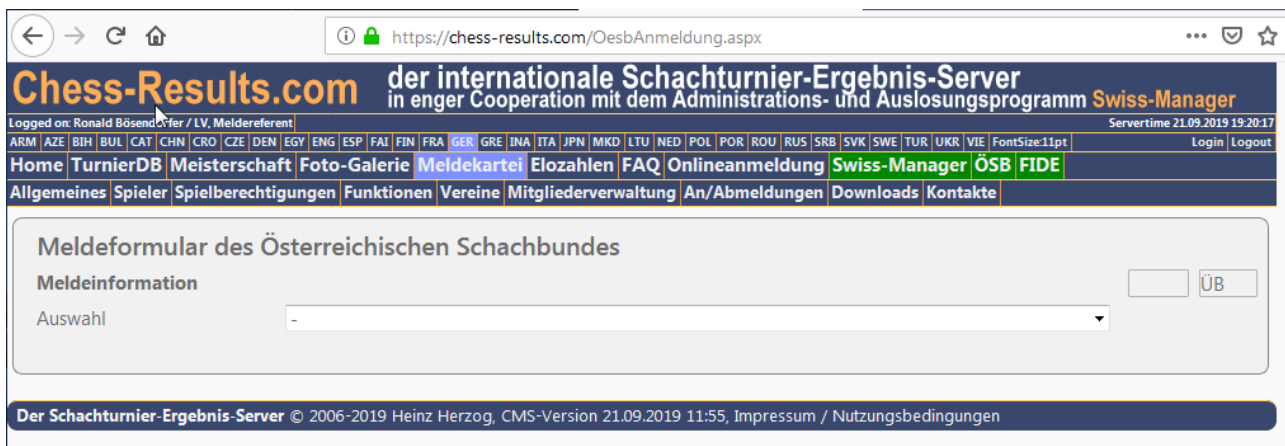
https://chess-results.com/OesbAnmeldung.aspx

Chess-Results.com der internationale Schachturnier-Ergebnis-Server
in enger Cooperation mit dem Administrations- und Auslosungsprogramm Swiss-Manager

Logged on: Ronald Bösend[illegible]fer / LV, Meldereferent Servertime 21.09.2019 19:20:17

ARM AZE BIH BUL CAT CHN CRO CZE DEN EGY ENG ESP FAI FIN FRA GER GRE INA ITA JPN MKD LTU NED POL POR ROU RUS SRB SVK SWE TUR UKR VIE FontSize:11pt Login Logout

Home TurnierDB Meisterschaft Foto-Galerie Meldekartei Elozahlen FAQ Onlineanmeldung Swiss-Manager ÖSB FIDE

Allgemeines Spieler Spielberechtigungen Funktionen Vereine Mitgliederverwaltung An/Abmeldungen Downloads Kontakte

Meldeformular des Österreichischen Schachbundes

Meldeinformation

ÜB

Auswahl -

Der Schachturnier-Ergebnis-Server © 2006-2019 Heinz Herzog, CMS-Version 21.09.2019 11:55, Impressum / Nutzungsbedingungen